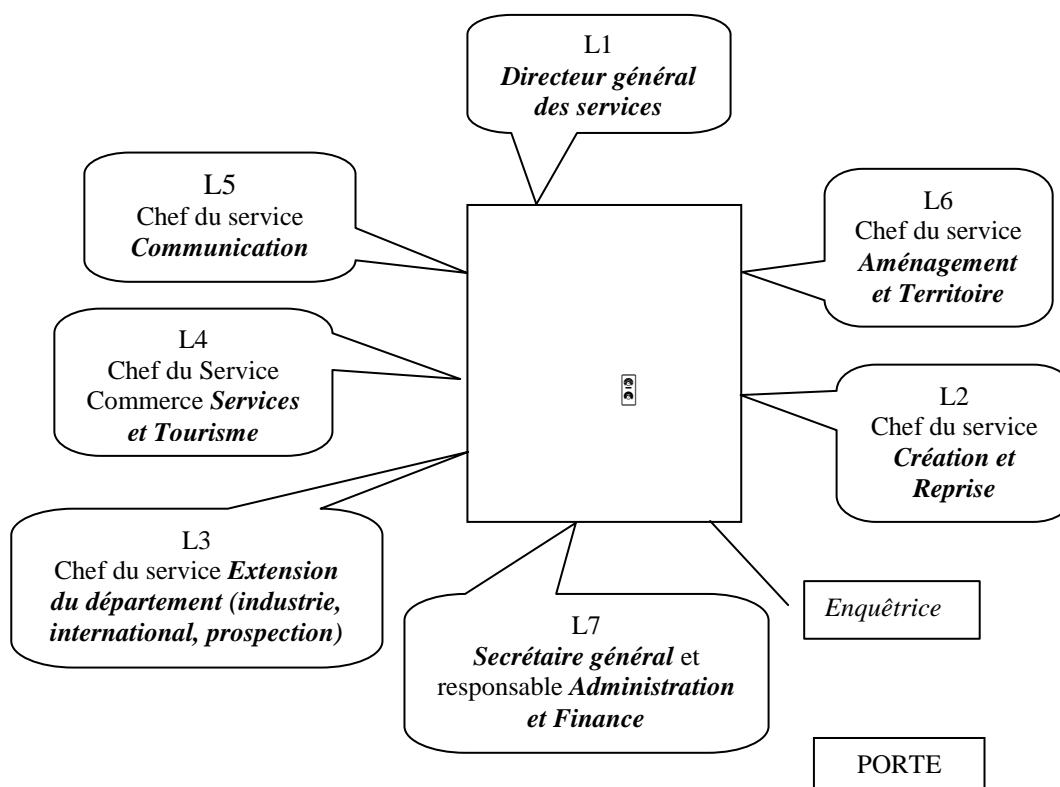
L1
Directeur général des services

L5
Chef du service
Communication

L6
Chef du service
Aménagement et Territoire

L4
Chef du Service Commerce Services et Tourisme

L2
Chef du service
Création et Reprise

L3
Chef du service Extension du département (industrie, international, prospection)

L7
Secrétaire général et responsable Administration et Finance

Enquêtrice

PORTE